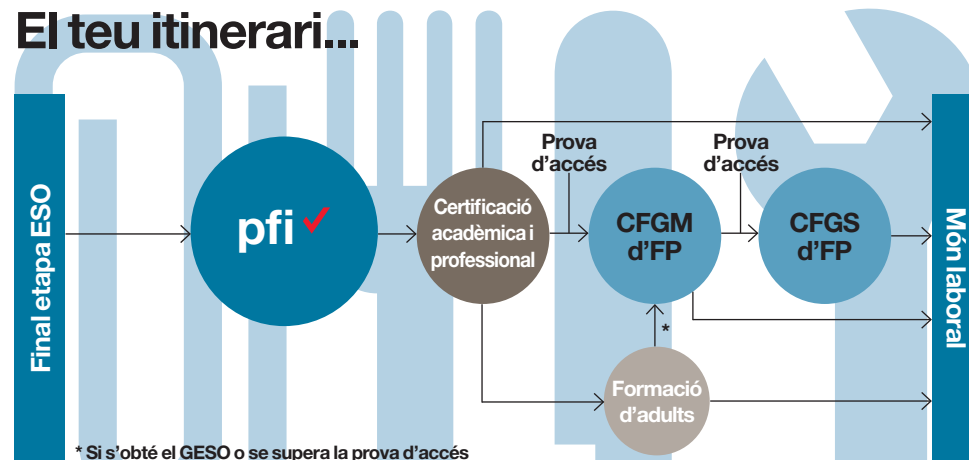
El teu itinerari...

Final etapa ESO

pfi

Certificació acadèmica i professional

Prova d'accés

CFGM d'FP

Prova d'accés

CFGS d'FP

*

Formació d'adults

Món laboral

* Si s'obté el GESO o se supera la prova d'accés